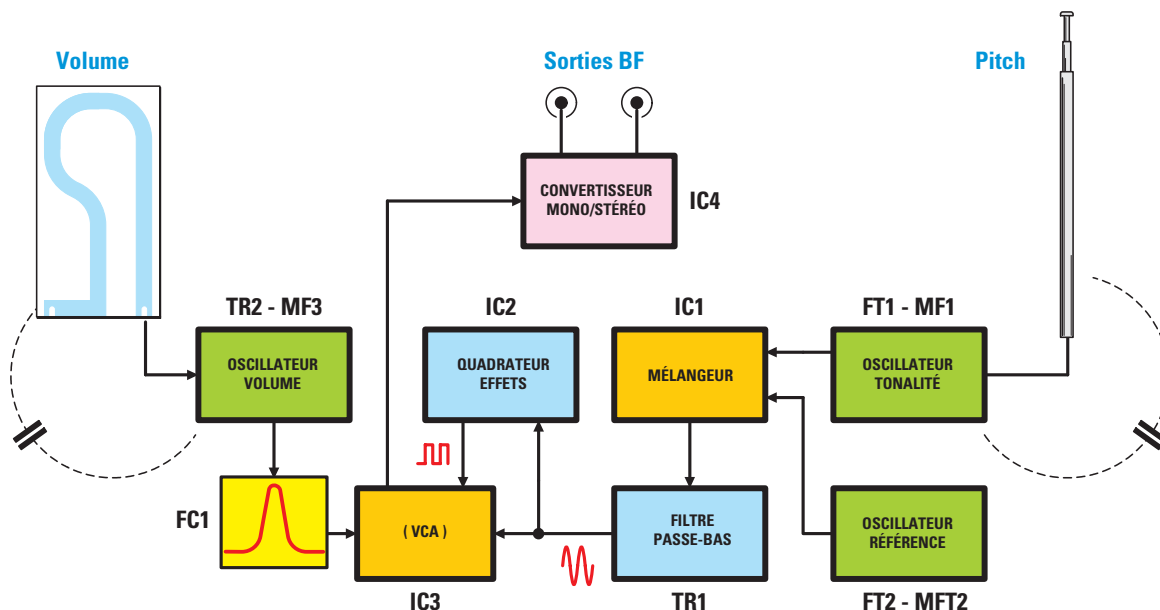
Volume

Sorties BF

Pitch

CONVERTISSEUR MONO/STÉRÉO

IC4

TR2 - MF3

IC2

IC1

FT1 - MF1

OSCILLATEUR VOLUME

QUADRATEUR EFFETS

MÉLANGEUR

OSCILLATEUR TONALITÉ

FC1

( VCA )

FILTRE PASSE-BAS

OSCILLATEUR RÉFÉRENCE

IC3

TR1

FT2 - MFT2